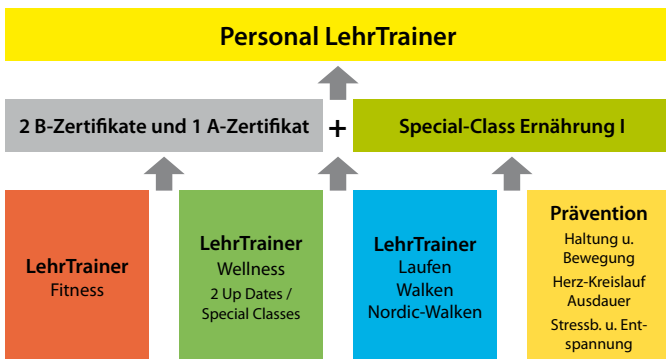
Personal LehrTrainer

2 B-Zertifikate und 1 A-Zertifikat

+

Special-Class Ernährung I

LehrTrainer
Fitness

LehrTrainer
Wellness
2 Up Dates / Special Classes

LehrTrainer
Laufen
Walken
Nordic-Walken

Prävention
Haltung u. Bewegung
Herz-Kreislauf Ausdauer
Stressb. u. Entspannung